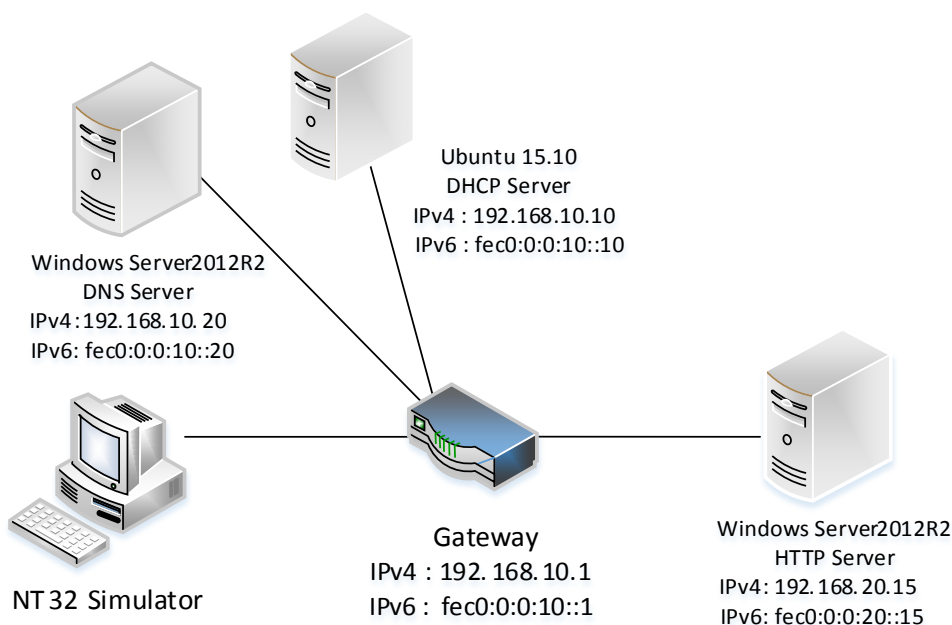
Ubuntu 15.10
DHCP Server
IPv4 : 192.168.10.10
IPv6 : fec0:0:0:10::10

Windows Server2012R2
DNS Server
IPv4: 192.168.10.20
IPv6: fec0:0:0:10::20

NT32 Simulator

Gateway
IPv4 : 192.168.10.1
IPv6 : fec0:0:0:10::1

Windows Server2012R2
HTTP Server
IPv4: 192.168.20.15
IPv6: fec0:0:0:20::15